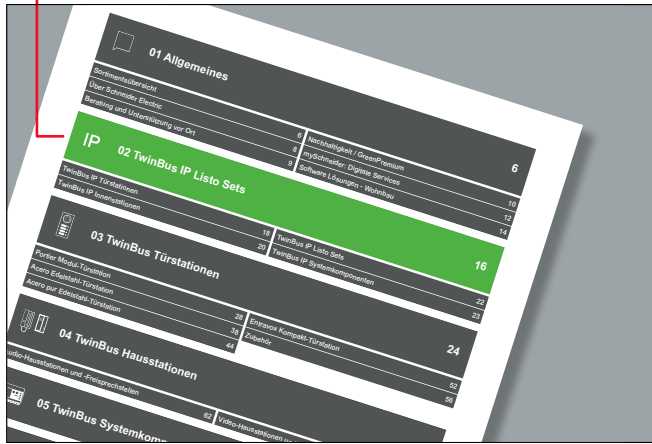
01 Allgemeines

Sortimentsübersicht
Über Schneider Electric
Beratung und Unterstützung vor Ort

6
8
9

Nachhaltigkeit / GreenPremium
mySchneider: Digitale Services
Software Lösungen - Wohnbau

10
12
14

6

IP 02 TwinBus IP Listo Sets

TwinBus IP Türstationen
TwinBus IP Innenstationen

18
20

TwinBus IP Listo Sets
TwinBus IP Systemkomponenten

22
23

16

03 TwinBus Türstationen

Portier Modul-Türstation
Acero Edelstahl-Türstation
Acero pur Edelstahl-Türstation

28
38
44

Enravox Kompakt-Türstation
Zubehör

52
56

24

04 TwinBus Hausstationen

udio-Hausstationen und -Freisprechstellen

62

Video-Hausstationen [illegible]

05 TwinBus Systemkom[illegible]